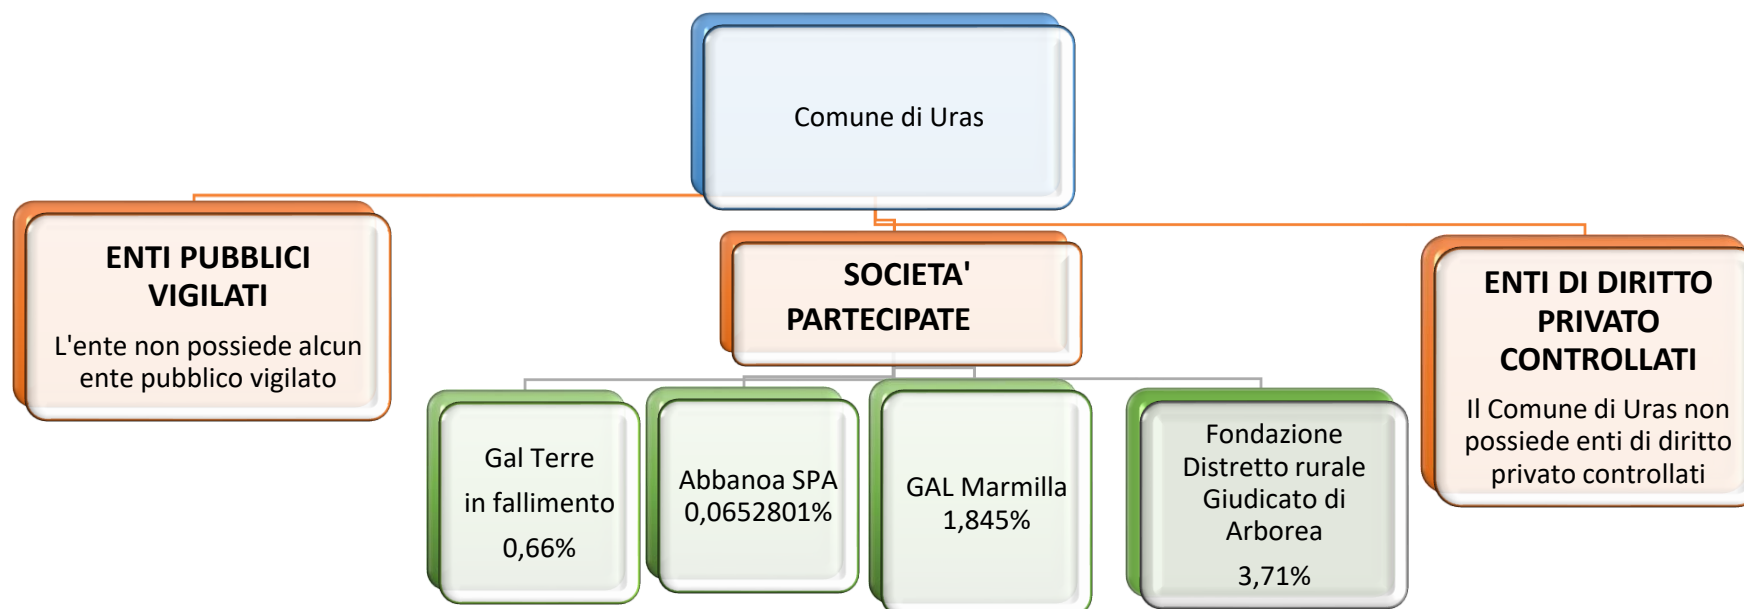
Comune di Uras

ENTI PUBBLICI VIGILATI

L'ente non possiede alcun ente pubblico vigilato

SOCIETA' PARTECIPATE

ENTI DI DIRITTO PRIVATO CONTROLLATI

Il Comune di Uras non possiede enti di diritto privato controllati

Gal Terre in fallimento 0,66%

Abbanoa SPA 0,0652801%

GAL Marmilla 1,845%

Fondazione Distretto rurale Giudicato di Arborea 3,71%